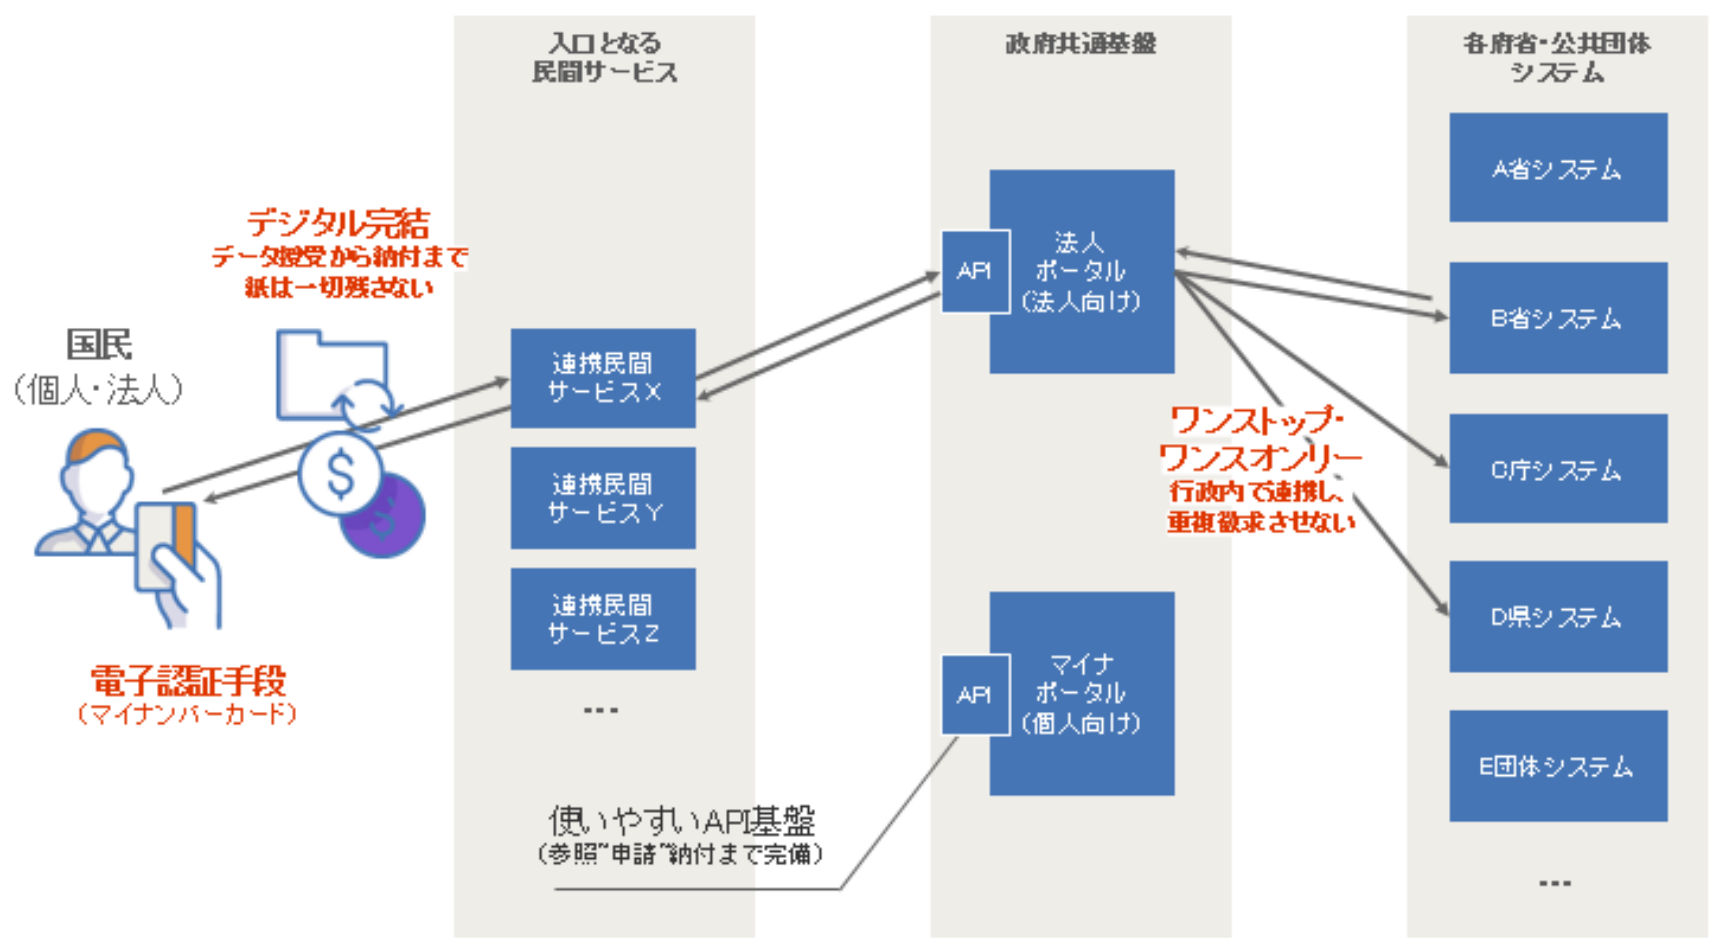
入口となる
民間サービス

政府共通基盤

各府省・公共団体
システム

デジタル完結
データ授受から納付まで
紙は一切残さない

国民
（個人・法人）

連携民間
サービスX

連携民間
サービスY

連携民間
サービスZ

…

API

法人
ポータル
（法人向け）

A省システム

B省システム

C庁システム

D県システム

E団体システム

…

ワンストップ・
ワンスオンリー
行政内で連携し、
重複徴求させない

API

マイナ
ポータル
（個人向け）

電子認証手段
（マイナンバーカード）

使いやすいAPI基盤
（参照"申請"納付まで完備）